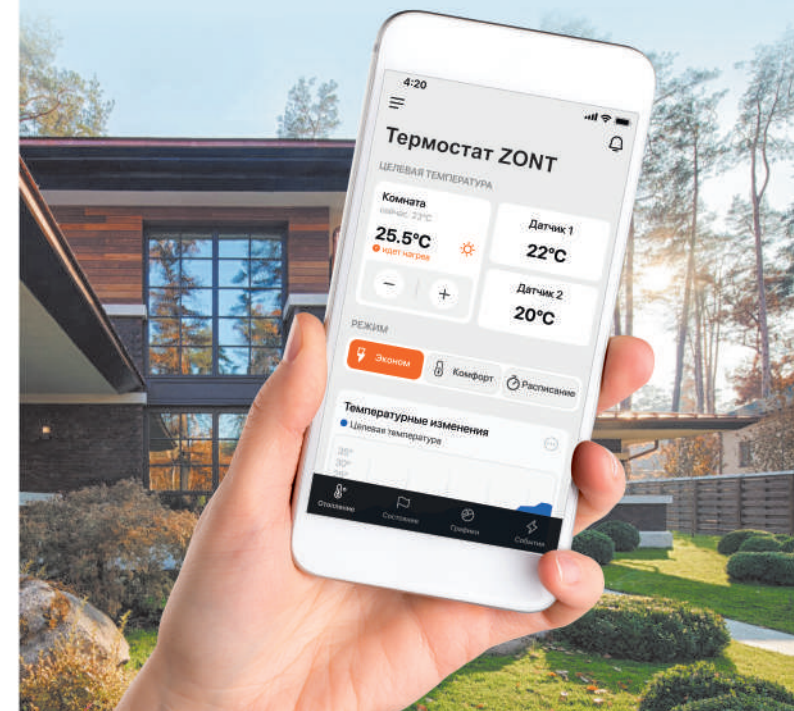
4:20

Термостат ZONT

ЦЕЛЕВАЯ ТЕМПЕРАТУРА

Комната
сейчас: 23°C
25.5°C
идет нагрев

−
+

Датчик 1
22°C

Датчик 2
20°C

РЕЖИМ

Эконом
Комфорт
Расписание

Температурные изменения
Целевая температура

35°
30°
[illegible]

Отопление
Состояние
Графики
События